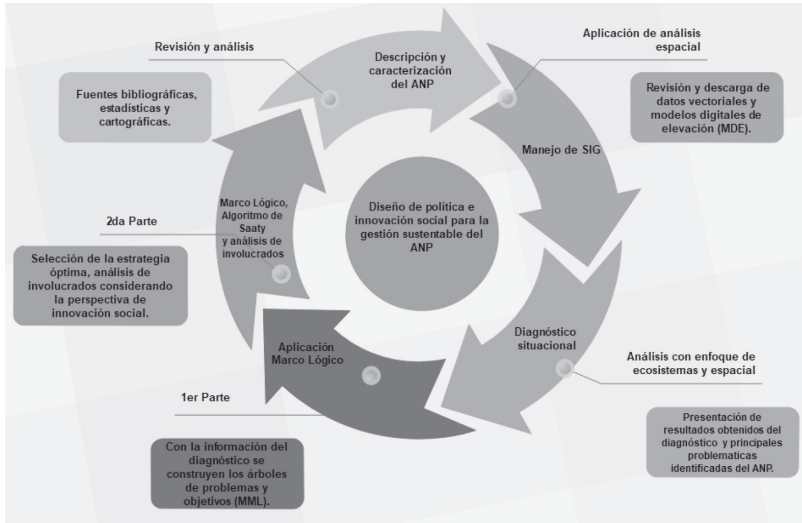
Diseño de política e innovación social para la gestión sustentable del ANP

Revisión y análisis

Fuentes bibliográficas, estadísticas y cartográficas.

Descripción y caracterización del ANP

Aplicación de análisis espacial

Revisión y descarga de datos vectoriales y modelos digitales de elevación (MDE).

Manejo de SIG

Diagnóstico situacional

Análisis con enfoque de ecosistemas y espacial

Presentación de resultados obtenidos del diagnóstico y principales problematicas identificadas del ANP.

Aplicación Marco Lógico

1er Parte

Con la información del diagnóstico se construyen los árboles de problemas y objetivos (MML).

Marco Lógico, Algoritmo de Saaty y análisis de involucrados

2da Parte

Selección de la estrategia óptima, análisis de involucrados considerando la perspectiva de innovación social.